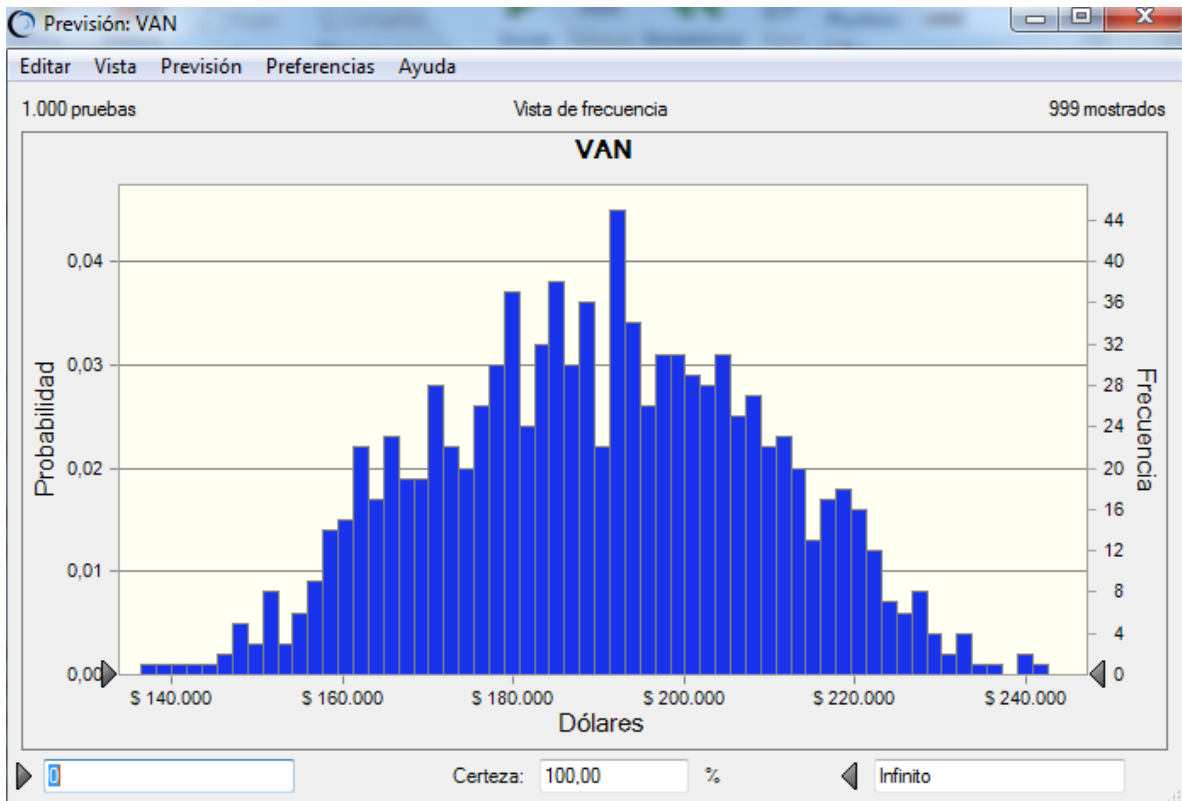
Previsión: VAN

Editar Vista Previsión Preferencias Ayuda

1.000 pruebas

Vista de frecuencia

999 mostrados

VAN

Probabilidad

0,04
0,03
0,02
0,01
0,00

Frecuencia

44
40
36
32
28
24
20
16
12
8
4
0

$ 140.000
$ 160.000
$ 180.000
$ 200.000
$ 220.000
$ 240.000

Dólares

0

Certeza: 100,00 %

Infinito